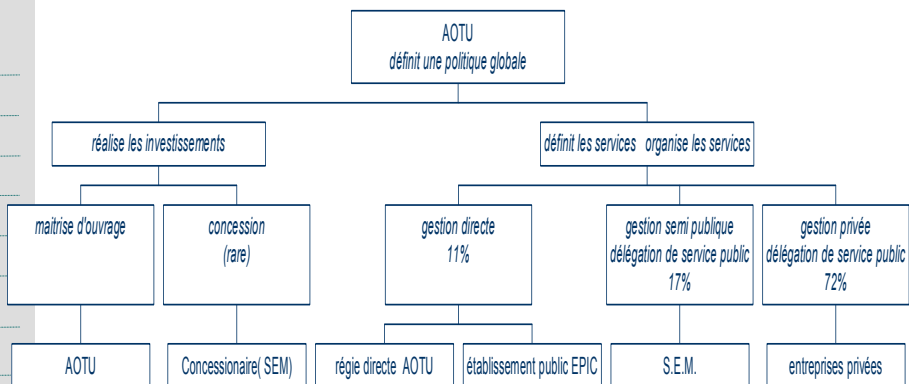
AOTU
définit une politique globale

réalise les investissements

définit les services organise les services

maitrise d'ouvrage

concession
(rare)

gestion directe
11%

gestion semi publique
délégation de service public
17%

gestion privée
délégation de service public
72%

AOTU

Concessionaire( SEM)

régie directe AOTU

établissement public EPIC

S.E.M.

entreprises privées